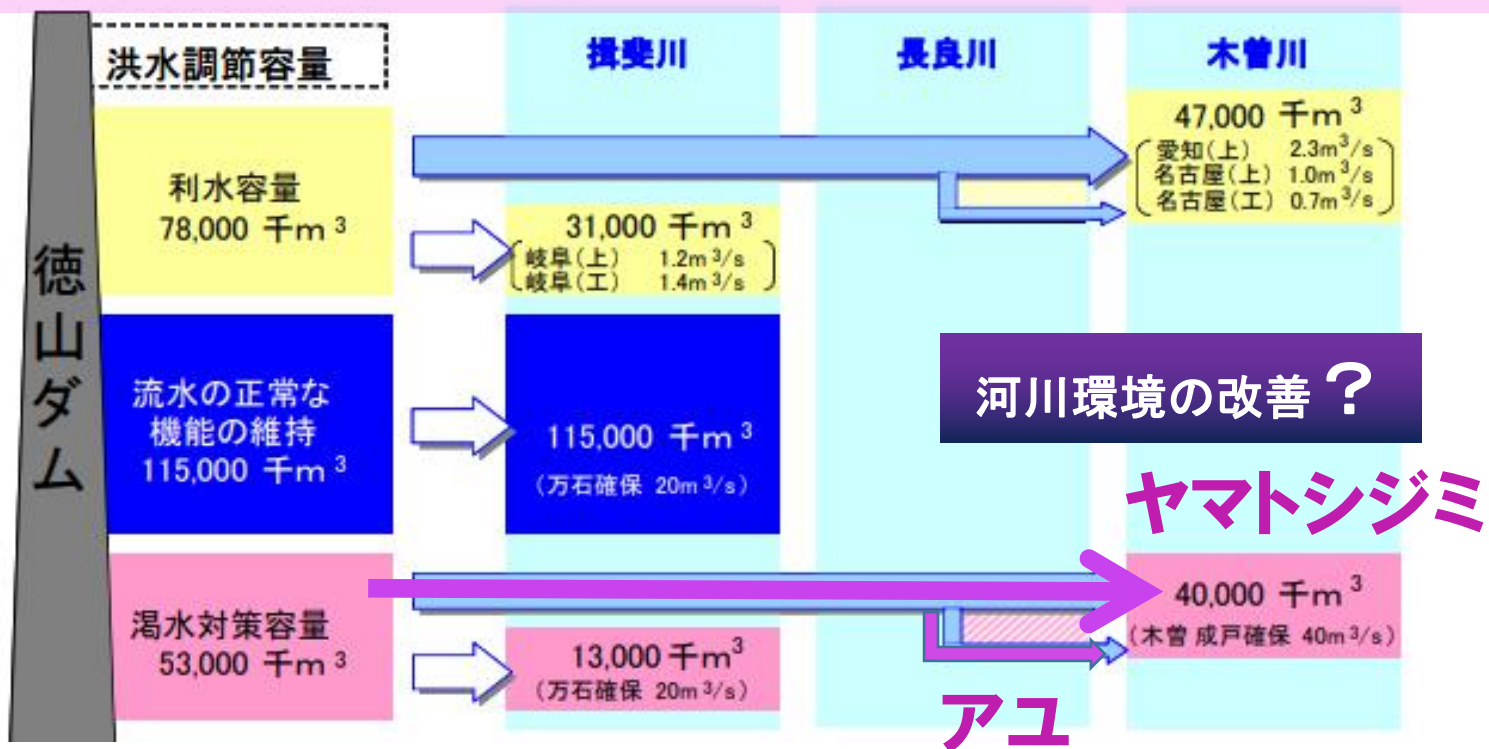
徳山ダム

洪水調節容量

揖斐川

長良川

木曽川

利水容量
78,000 千$m^3$

47,000 千$m^3$
愛知(上) $2.3m^3/s$
名古屋(上) $1.0m^3/s$
名古屋(工) $0.7m^3/s$

31,000 千$m^3$
岐阜(上) $1.2m^3/s$
岐阜(工) $1.4m^3/s$

流水の正常な機能の維持
115,000 千$m^3$

115,000 千$m^3$
(万石確保 $20m^3/s$)

河川環境の改善？

ヤマトシジミ

渇水対策容量
53,000 千$m^3$

40,000 千$m^3$
(木曽 成戸確保 $40m^3/s$)

13,000 千$m^3$
(万石確保 $20m^3/s$)

アユ